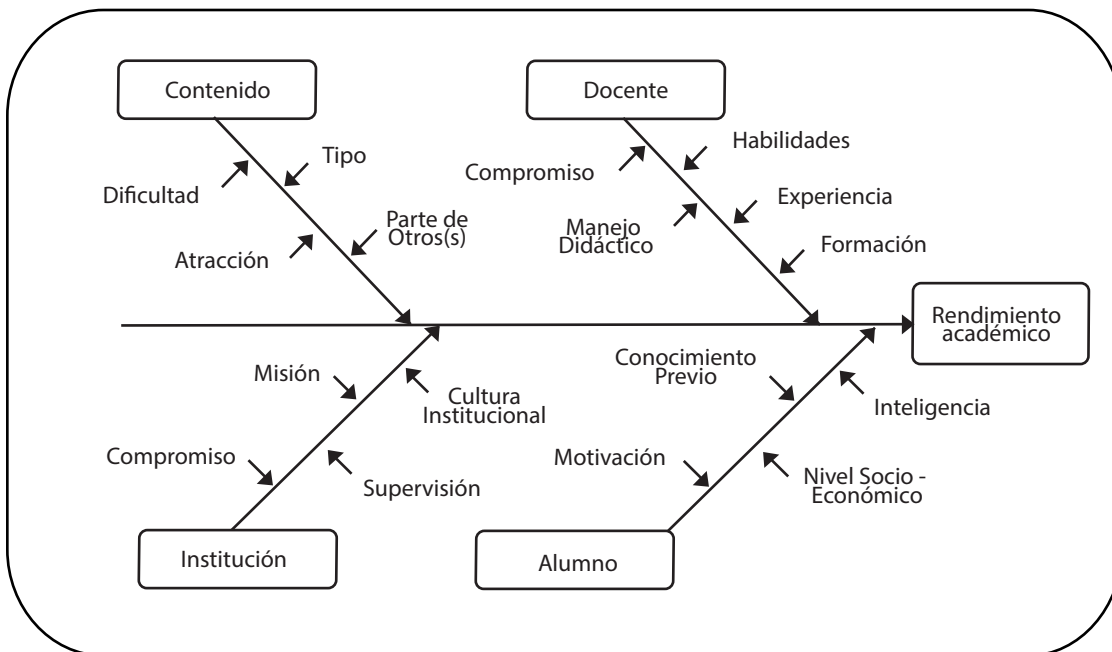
Contenido

Tipo

Dificultad

Parte de Otros(s)

Atracción

Docente

Habilidades

Compromiso

Experiencia

Manejo Didáctico

Formación

Rendimiento académico

Misión

Cultura Institucional

Compromiso

Supervisión

Institución

Conocimiento Previo

Inteligencia

Motivación

Nivel Socio - Económico

Alumno